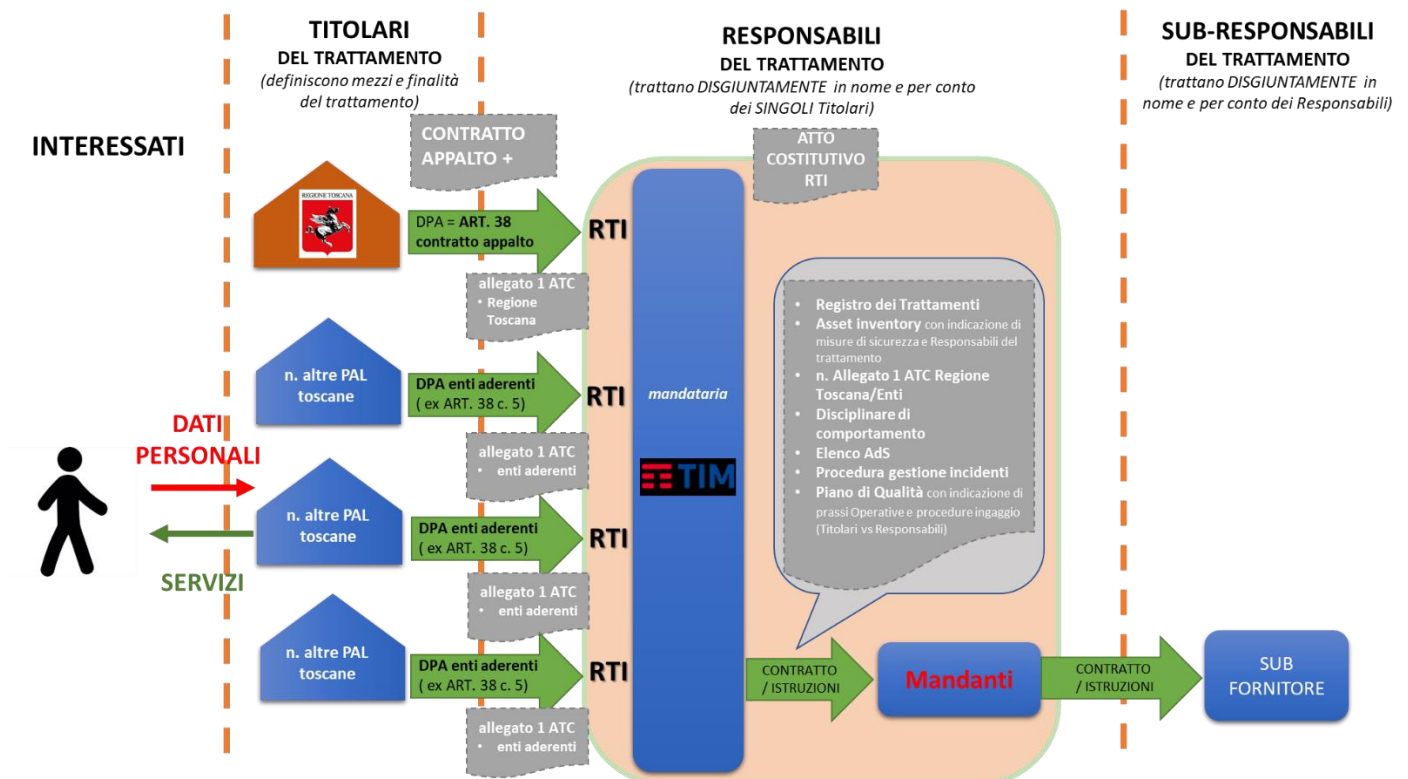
TITOLARI
DEL TRATTAMENTO
(definiscono mezzi e finalità del trattamento)

RESPONSABILI
DEL TRATTAMENTO
(trattano DISGIUNTAMENTE in nome e per conto dei SINGOLI Titolari)

SUB-RESPONSABILI
DEL TRATTAMENTO
(trattano DISGIUNTAMENTE in nome e per conto dei Responsabili)

INTERESSATI

CONTRATTO APPALTO +

ATTO COSTITUTIVO RTI

REGIONE TOSCANA

DPA = ART. 38 contratto appalto

RTI

allegato 1 ATC
• Regione Toscana

n. altre PAL toscane

DPA enti aderenti ( ex ART. 38 c. 5)

RTI

mandataria

allegato 1 ATC
• enti aderenti

• Registro dei Trattamenti
• Asset inventory con indicazione di misure di sicurezza e Responsabili del trattamento
• n. Allegato 1 ATC Regione Toscana/Enti
• Disciplinare di comportamento
• Elenco AdS
• Procedura gestione incidenti
• Piano di Qualità con indicazione di prassi Operative e procedure ingaggio (Titolari vs Responsabili)

DATI PERSONALI

SERVIZI

TIM

n. altre PAL toscane

DPA enti aderenti ( ex ART. 38 c. 5)

RTI

allegato 1 ATC
• enti aderenti

n. altre PAL toscane

DPA enti aderenti ( ex ART. 38 c. 5)

RTI

CONTRATTO / ISTRUZIONI

Mandanti

CONTRATTO / ISTRUZIONI

SUB FORNITORE

allegato 1 ATC
• enti aderenti